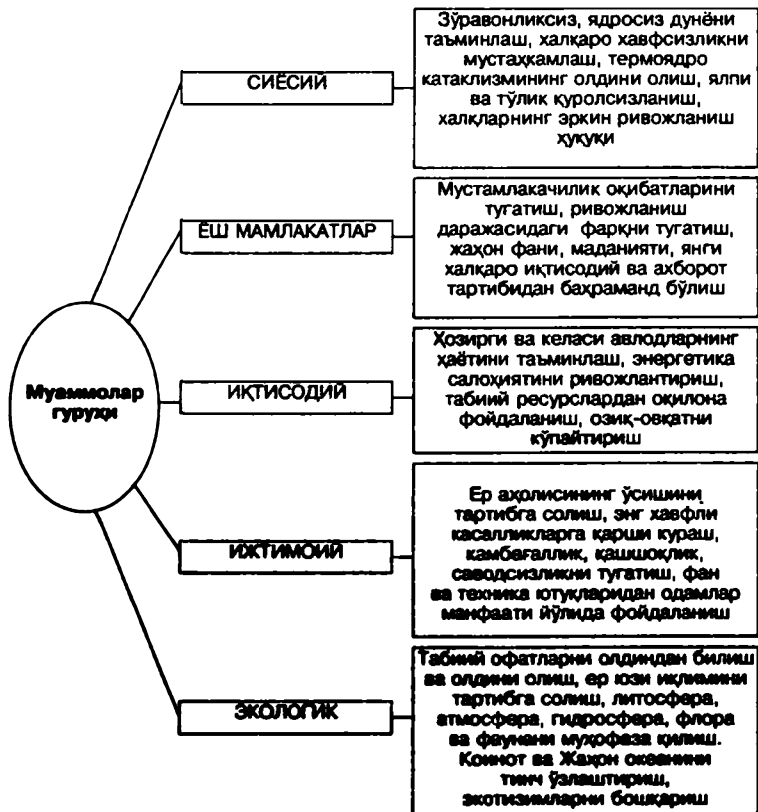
Муаммолар гурухи

СИЁСИЙ

Зўравонликсиз, ядросиз дунёни таъминлаш, халқаро хавфсизликни мустаҳкамлаш, термоядро катаклизмининг олдини олиш, ялпи ва тўлик қуролсизланиш, халқларнинг эркин ривожланиш ҳуқуқи

ЁШ МАМЛАКАТЛАР

Мустамлакачилик оқибатларини тугатиш, ривожланиш даражасидаги фарқни тугатиш, жаҳон фани, маданияти, янги халқаро иқтисодий ва ахборот тартибидан баҳраманд бўлиш

ИҚТИСОДИЙ

Ҳозирги ва келаси авлодларнинг ҳаётини таъминлаш, энергетика салоҳиятини ривожлантириш, табиий ресурслардан оқилона фойдаланиш, озиқ-овқатни кўпайтириш

ИЖТИМОИЙ

Ер аҳолисининг ўсишини тартибга солиш, энг хавфли касалликларга қарши кураш, камбағаллик, қашшоқлик, саводсизликни тугатиш, фан ва техника ютуқларидан одамлар манфаати йўлида фойдаланиш

ЭКОЛОГИК

Табиий офатларни олдиндан билиш ва олдини олиш, ер юзи иқлимини тартибга солиш, литосфера, атмосфера, гидросфера, флора ва фаунани муҳофаза қилиш. Коинот ва Жаҳон океанини тинч ўзлаштириш, экотизимларни бошқариш